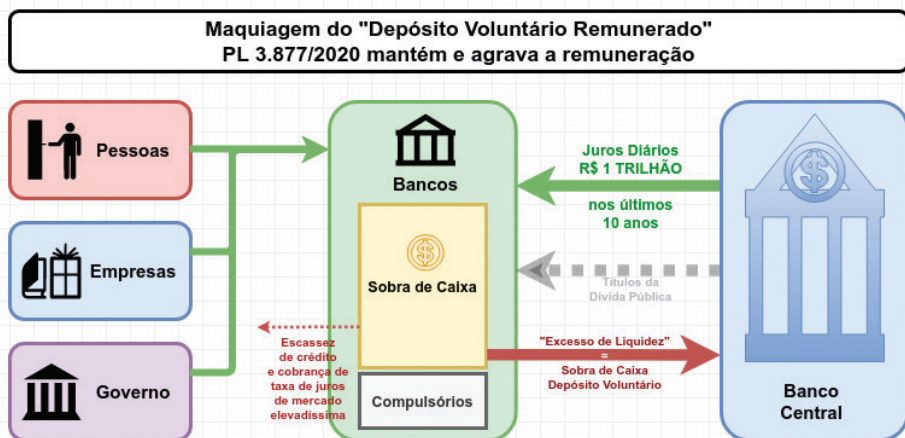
Maquiagem do "Depósito Voluntário Remunerado"
PL 3.877/2020 mantém e agrava a remuneração

Pessoas

Empresas

Governo

Bancos

Sobra de Caixa

Compulsórios

Juros Diários
R$ 1 TRILHÃO
nos últimos
10 anos

Títulos da
Dívida Pública

"Excesso de Liquidez"
=
Sobra de Caixa
Depósito Voluntário

Escassez
de crédito
e cobrança de
taxa de juros
de mercado
elevadíssima

Banco
Central